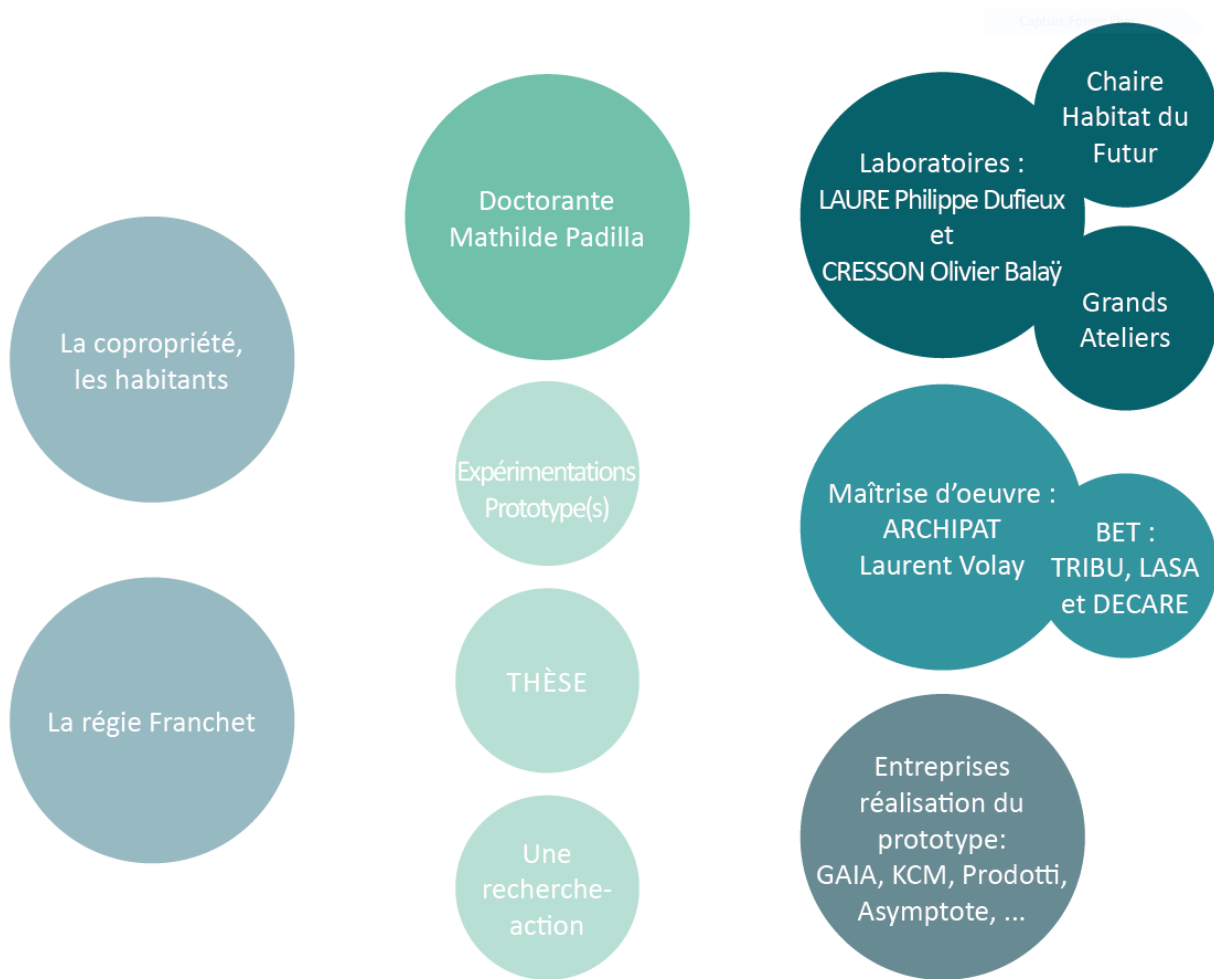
La copropriété, les habitants

La régie Franchet

Doctorante Mathilde Padilla

Expérimentations Prototype(s)

THÈSE

Une recherche-action

Laboratoires : LAURE Philippe Dufieux et CRESSON Olivier Balaÿ

Chaire Habitat du Futur

Grands Ateliers

Maîtrise d'oeuvre : ARCHIPAT Laurent Volay

BET : TRIBU, LASA et DECARE

Entreprises réalisation du prototype: GAIA, KCM, Prodotti, Asymptote, ...